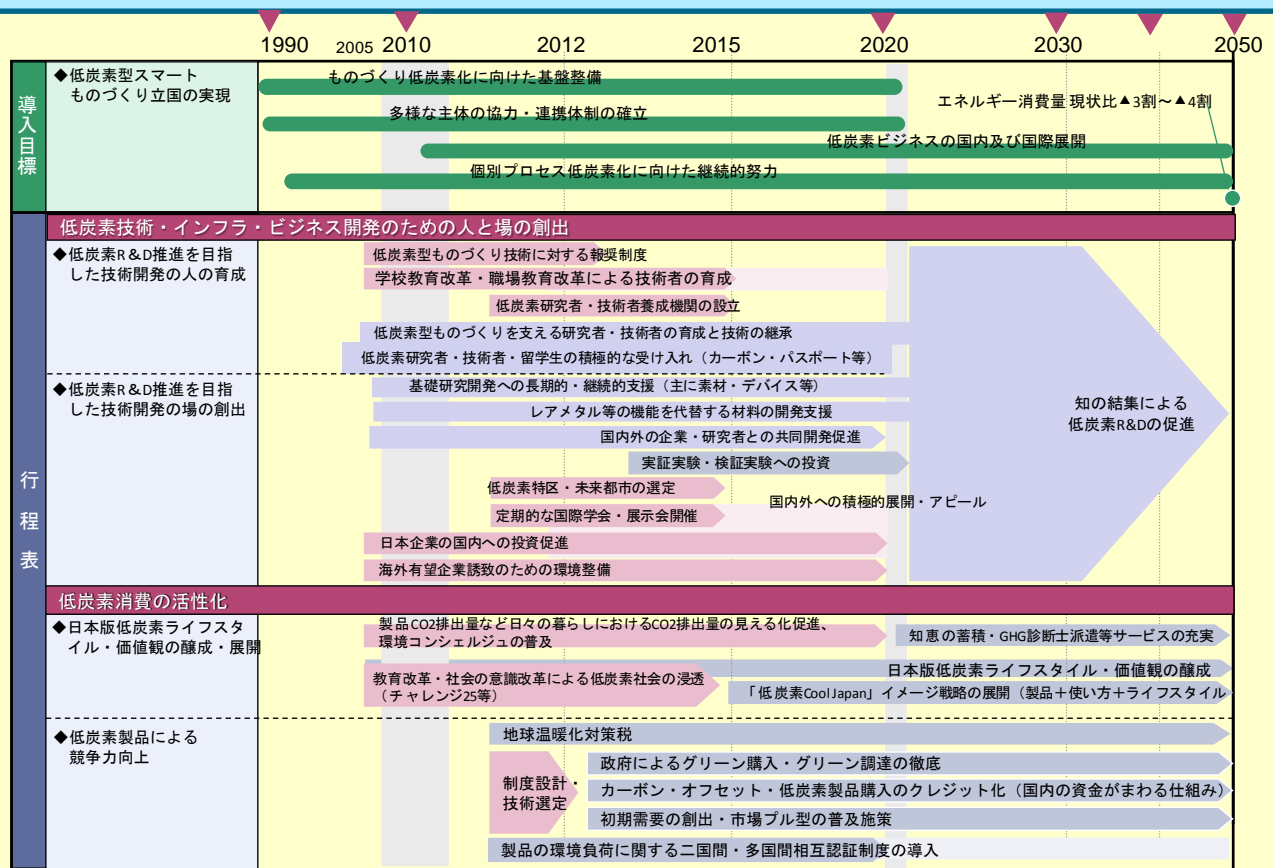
1990 2005 2010 2012 2015 2020 2030 2050

導入目標

◆低炭素型スマートものづくり立国の実現

ものづくり低炭素化に向けた基盤整備

多様な主体の協力・連携体制の確立

エネルギー消費量 現状比▲3割～▲4割

低炭素ビジネスの国内及び国際展開

個別プロセス低炭素化に向けた継続的努力

行程表

低炭素技術・インフラ・ビジネス開発のための人と場の創出

◆低炭素R＆D推進を目指した技術開発の人の育成

低炭素型ものづくり技術に対する報奨制度

学校教育改革・職場教育改革による技術者の育成

低炭素研究者・技術者養成機関の設立

低炭素型ものづくりを支える研究者・技術者の育成と技術の継承

低炭素研究者・技術者・留学生の積極的な受け入れ（カーボン・パスポート等）

◆低炭素R＆D推進を目指した技術開発の場の創出

基礎研究開発への長期的・継続的支援（主に素材・デバイス等）

レアメタル等の機能を代替する材料の開発支援

国内外の企業・研究者との共同開発促進

実証実験・検証実験への投資

低炭素特区・未来都市の選定

定期的な国際学会・展示会開催

国内外への積極的展開・アピール

日本企業の国内への投資促進

海外有望企業誘致のための環境整備

知の結集による低炭素R&Dの促進

低炭素消費の活性化

◆日本版低炭素ライフスタイル・価値観の醸成・展開

製品CO2排出量など日々の暮らしにおけるCO2排出量の見える化促進、環境コンシェルジュの普及

知恵の蓄積・GHG診断士派遣等サービスの充実

日本版低炭素ライフスタイル・価値観の醸成

教育改革・社会の意識改革による低炭素社会の浸透（チャレンジ25等）

「低炭素Cool Japan」イメージ戦略の展開（製品＋使い方＋ライフスタイル

◆低炭素製品による競争力向上

地球温暖化対策税

制度設計・技術選定

政府によるグリーン購入・グリーン調達の徹底

カーボン・オフセット・低炭素製品購入のクレジット化（国内の資金がまわる仕組み）

初期需要の創出・市場プル型の普及施策

製品の環境負荷に関する二国間・多国間相互認証制度の導入